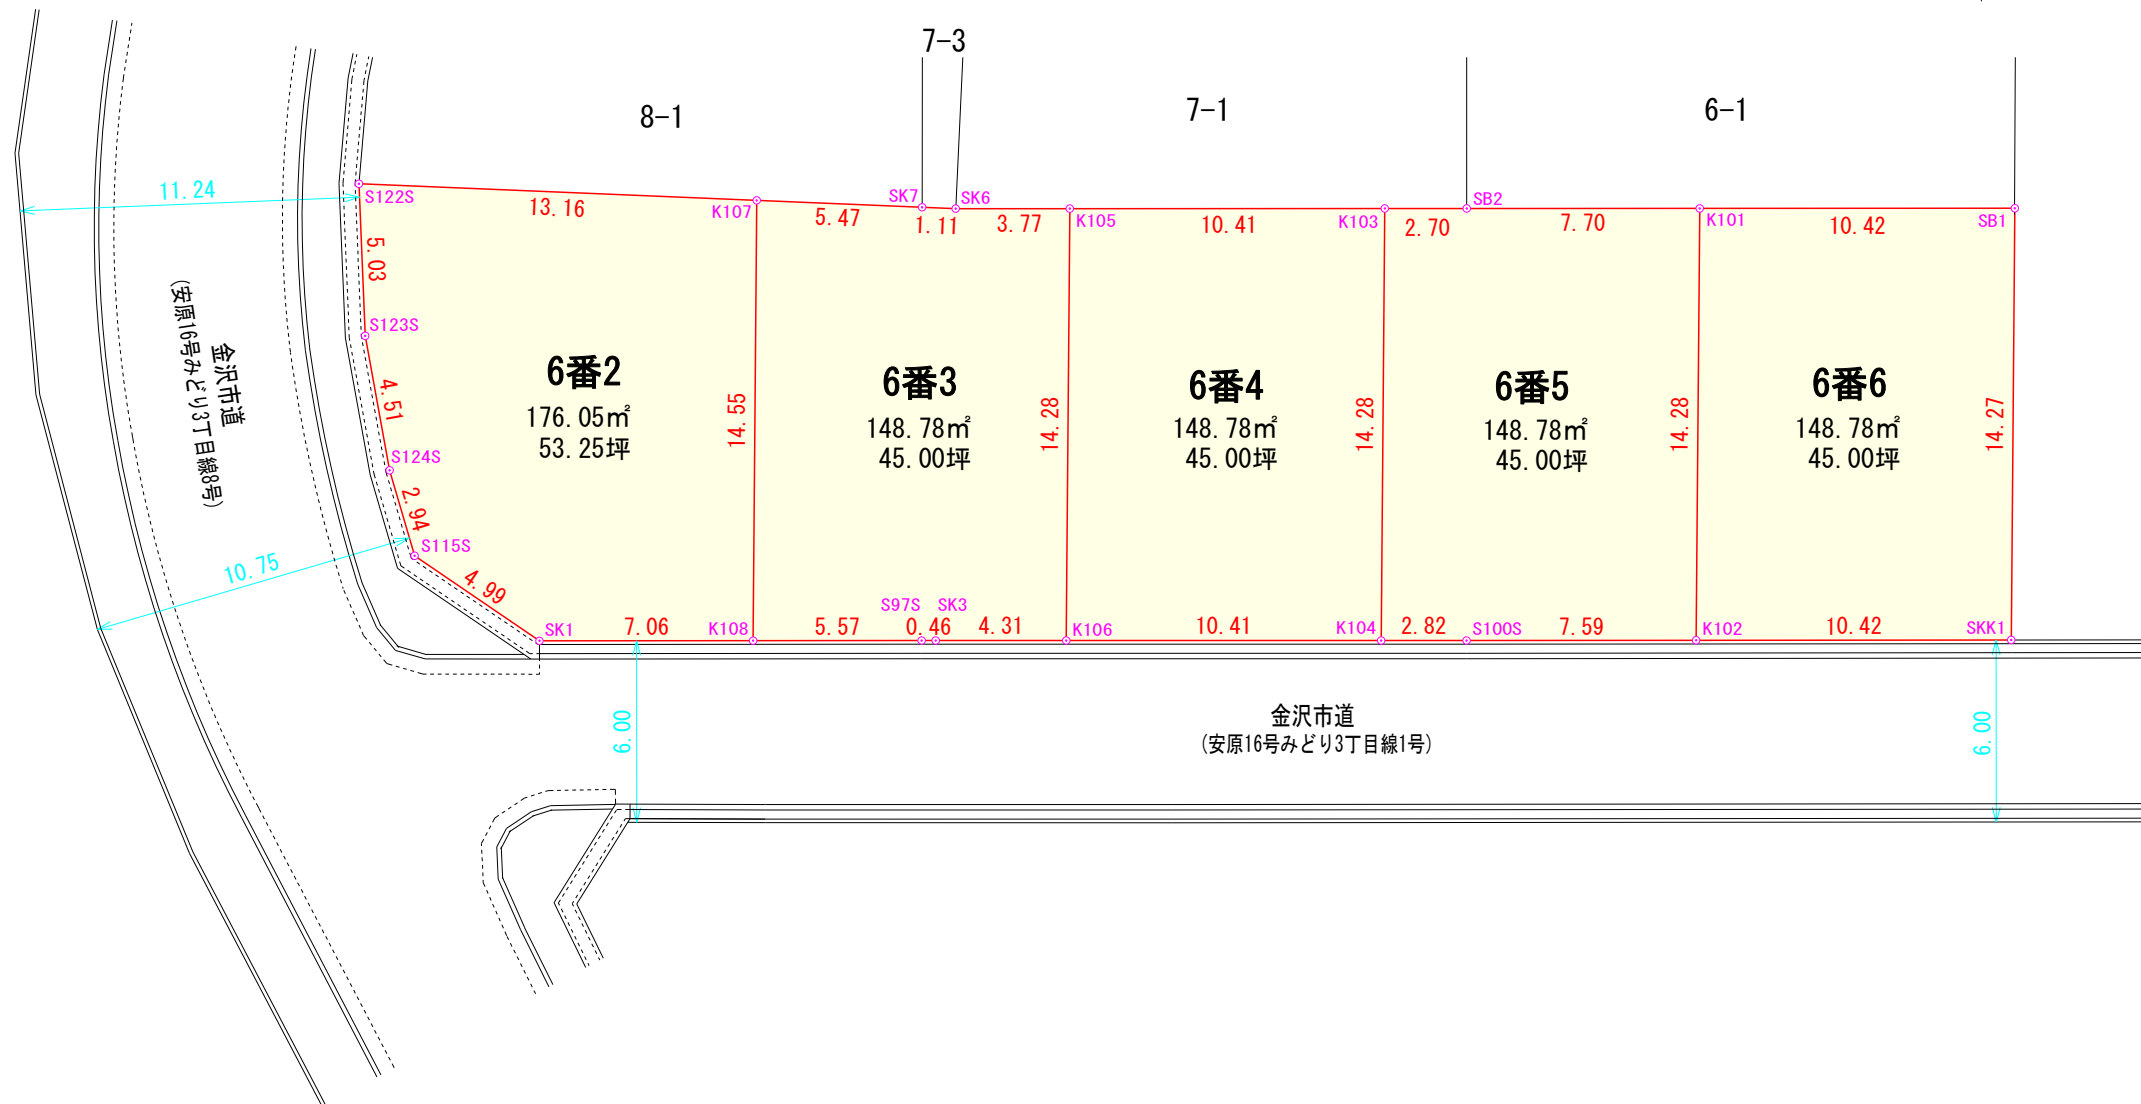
7-3

8-1

7-1

6-1

11.24

S122S

13.16

K107

5.47

SK7

1.11

SK6

3.77

K105

10.41

K103

2.70

SB2

7.70

K101

10.42

SB1

5.03

S123S

4.51

S124S

2.94

S115S

4.99

金沢市道
(安原16号みどり3丁目線8号)

10.75

6番2
176.05m²
53.25坪

14.55

6番3
148.78m²
45.00坪

14.28

6番4
148.78m²
45.00坪

14.28

6番5
148.78m²
45.00坪

14.28

6番6
148.78m²
45.00坪

14.27

SK1

7.06

K108

5.57

S97S

SK3

0.46

4.31

K106

10.41

K104

2.82

S100S

7.59

K102

10.42

SKK1

6.00

金沢市道
(安原16号みどり3丁目線1号)

6.00